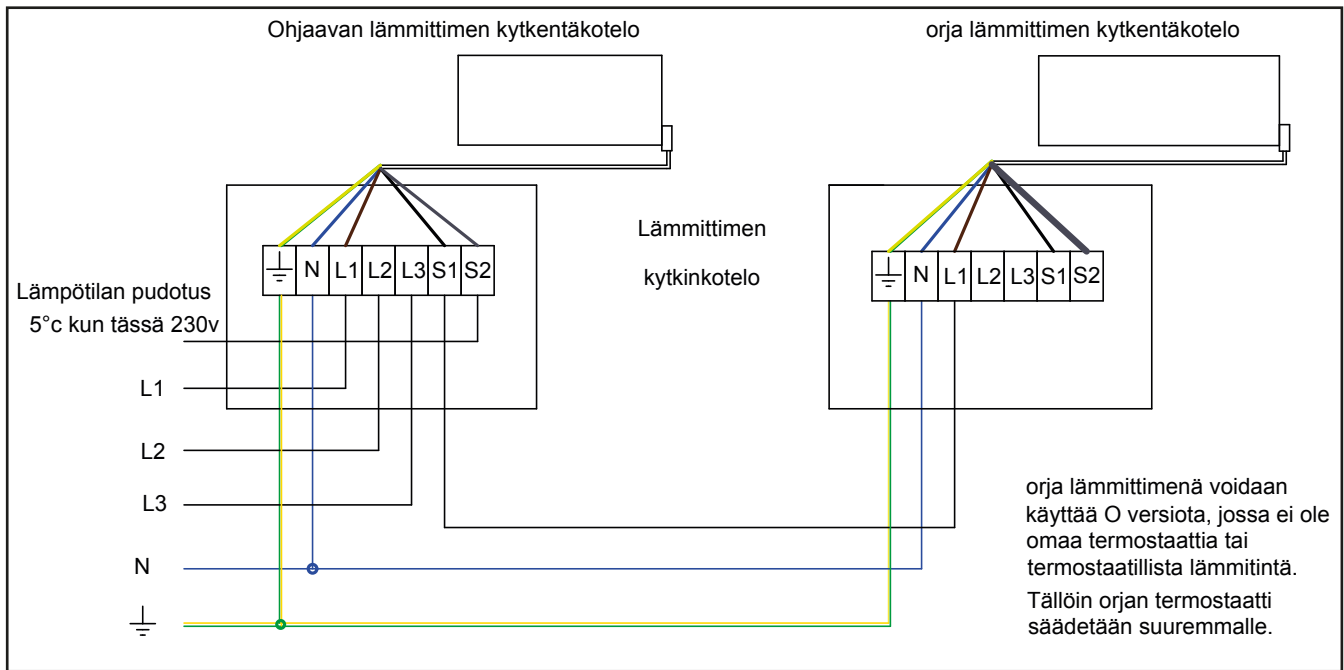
Ohjaavan lämmittimen kytkentäkotelo

orja lämmittimen kytkentäkotelo

Lämmittimen

kytkinkotelo

N L1 L2 L3 S1 S2

N L1 L2 L3 S1 S2

Lämpötilan pudotus
5°c kun tässä 230v

L1

L2

L3

N

orja lämmittimenä voidaan käyttää O versiota, jossa ei ole omaa termostaattia tai termostaatillista lämmitintä.

Tällöin orjan termostaatti säädetään suuremmalle.